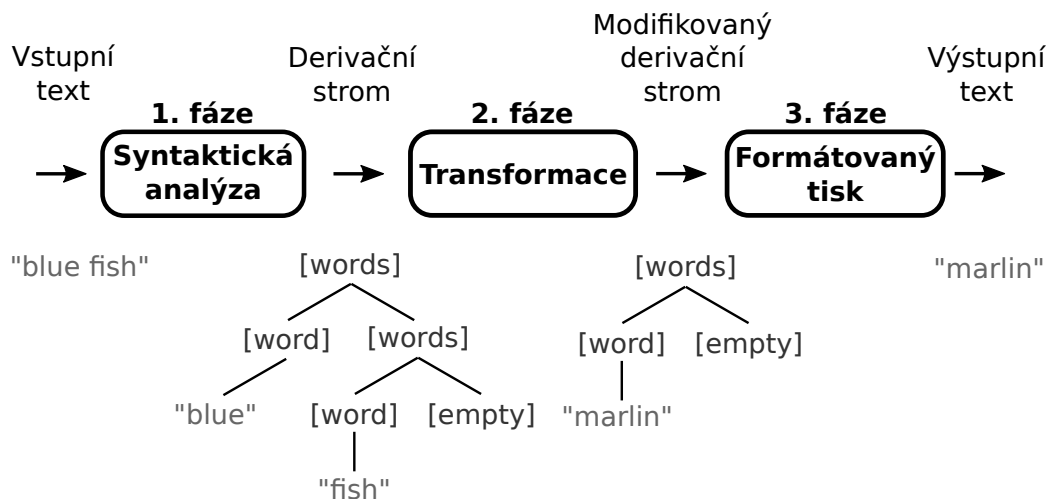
Vstupní text

1. fáze

Syntaktická analýza

Derivační strom

2. fáze

Transformace

Modifikovaný derivační strom

3. fáze

Formátovaný tisk

Výstupní text

"blue fish"

[words]

[word] [words]

"blue" [word] [empty]

"fish"

[words]

[word] [empty]

"marlin"

"marlin"